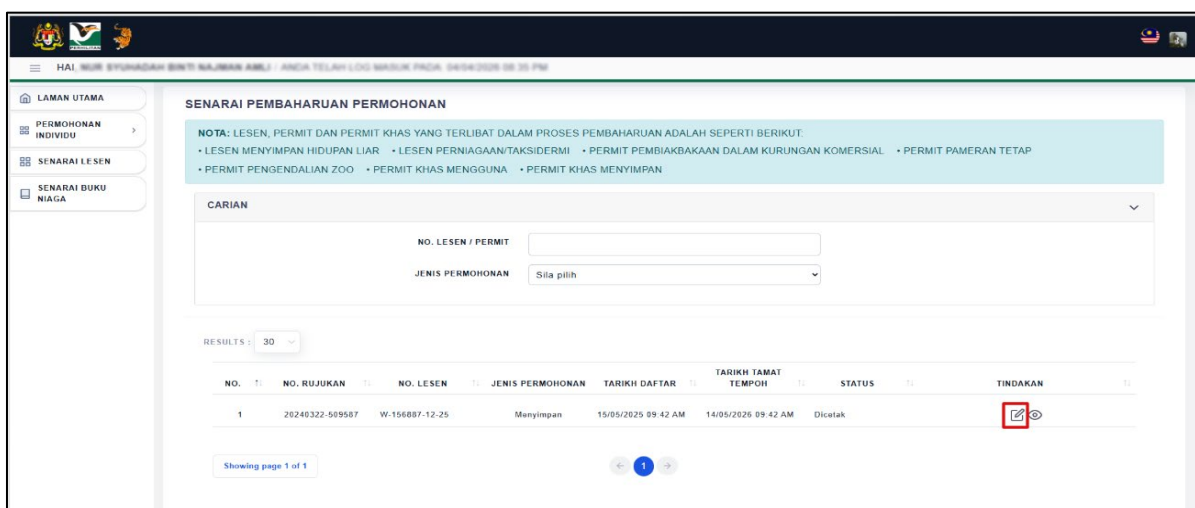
HAI, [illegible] / ANDA TELAH LOG MASUK PADA: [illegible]

LAMAN UTAMA
PERMOHONAN INDIVIDU
SENARAI LESEN
SENARAI BUKU NIAGA

SENARAI PEMBAHARUAN PERMOHONAN

NOTA: LESEN, PERMIT DAN PERMIT KHAS YANG TERLIBAT DALAM PROSES PEMBAHARUAN ADALAH SEPERTI BERIKUT:
• LESEN MENYIMPAN HIDUPAN LIAR • LESEN PERNIAGAAN/TAKSIDERMI • PERMIT PEMBIAKBAKAAN DALAM KURUNGAN KOMERSIAL • PERMIT PAMERAN TETAP
• PERMIT PENGENDALIAN ZOO • PERMIT KHAS MENGGUNA • PERMIT KHAS MENYIMPAN

CARIAN

NO. LESEN / PERMIT
JENIS PERMOHONAN Sila pilih

RESULTS : 30

| NO. | NO. RUJUKAN | NO. LESEN | JENIS PERMOHONAN | TARIKH DAFTAR | TARIKH TAMAT TEMPOH | STATUS | TINDAKAN |
|---|---|---|---|---|---|---|---|
| 1 | 20240322-509587 | W-156887-12-25 | Menyimpan | 15/05/2025 09:42 AM | 14/05/2026 09:42 AM | Dicetak | |

Showing page 1 of 1

1